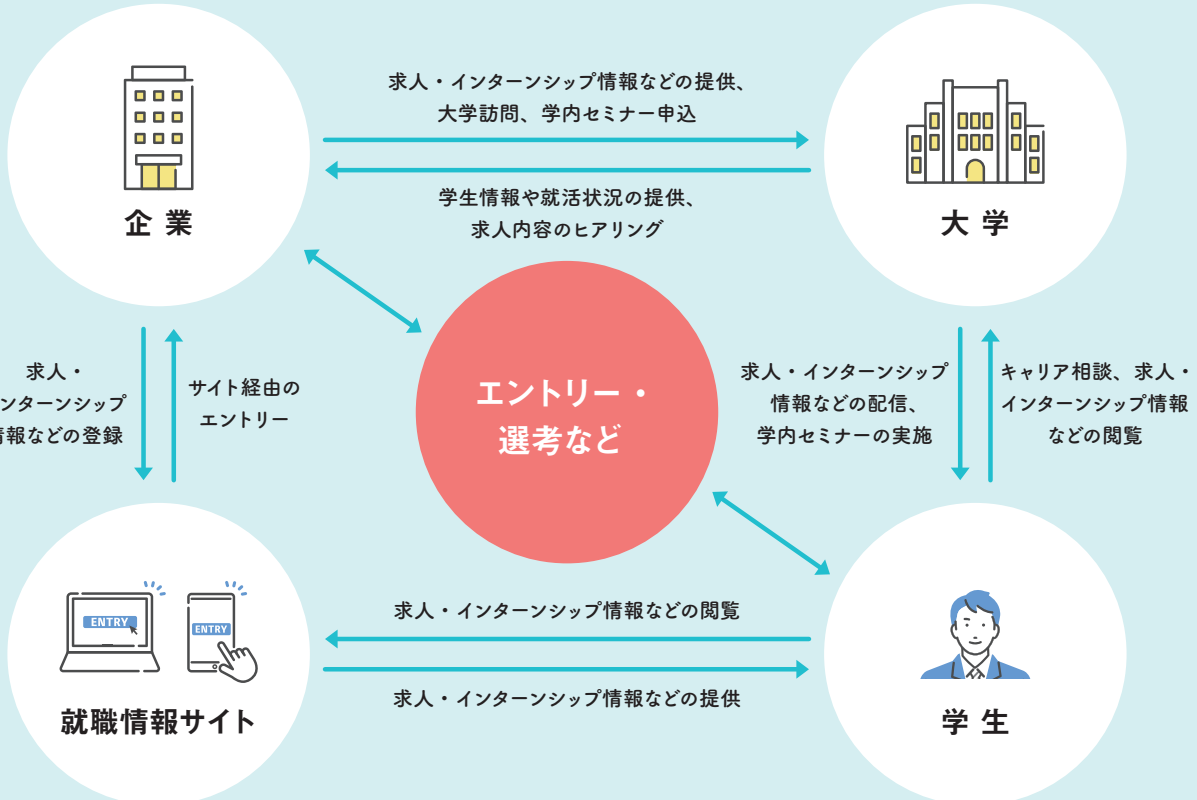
企業

求人・インターンシップ情報などの提供、
大学訪問、学内セミナー申込

学生情報や就活状況の提供、
求人内容のヒアリング

大学

求人・
ンターンシップ
情報などの登録

サイト経由の
エントリー

エントリー・
選考など

求人・インターンシップ
情報などの配信、
学内セミナーの実施

キャリア相談、求人・
インターンシップ情報
などの閲覧

ENTRY

ENTRY

求人・インターンシップ情報などの閲覧

求人・インターンシップ情報などの提供

就職情報サイト

学生